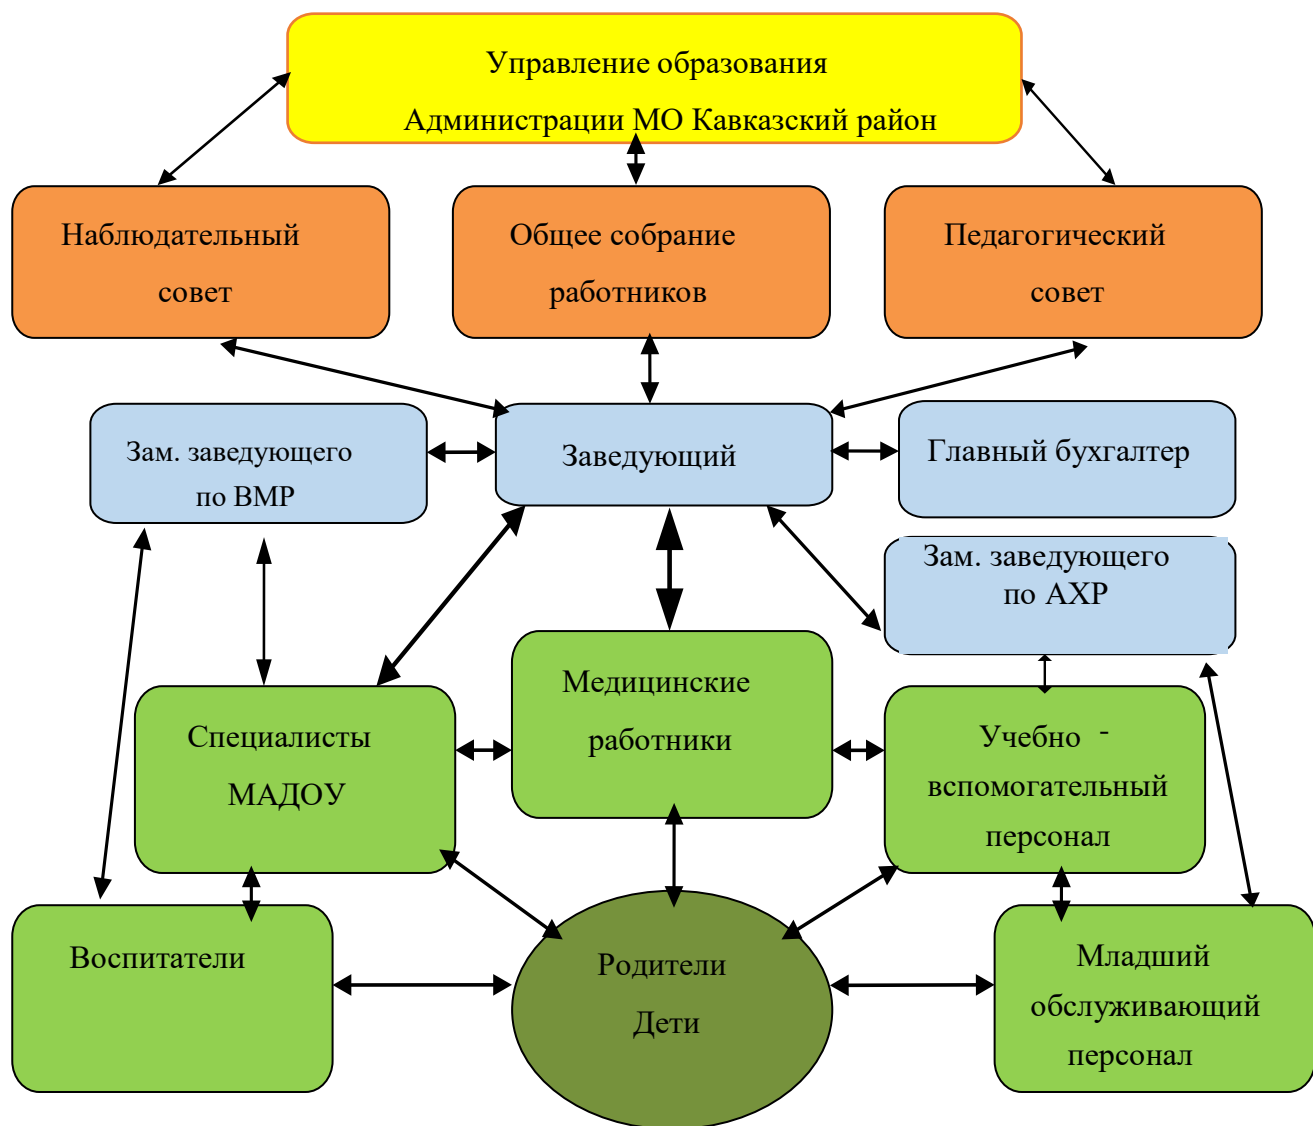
Управление образования
Администрации МО Кавказский район

Наблюдательный совет

Общее собрание работников

Педагогический совет

Зам. заведующего по ВМР

Заведующий

Главный бухгалтер

Зам. заведующего по АХР

Специалисты МАДОУ

Медицинские работники

Учебно - вспомогательный персонал

Воспитатели

Родители Дети

Младший обслуживающий персонал